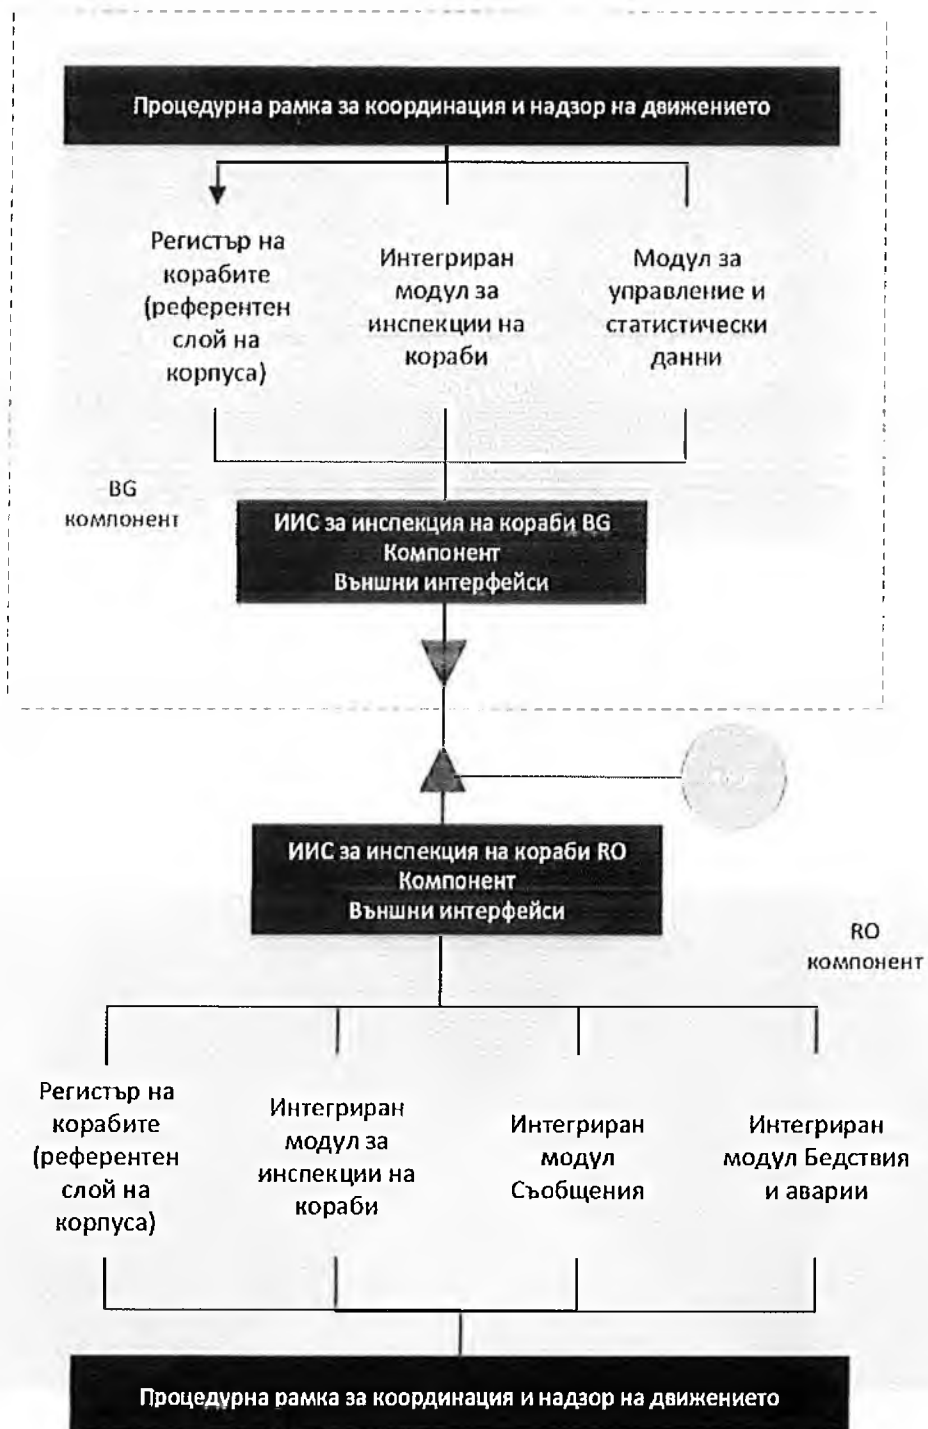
Процедурна рамка за координация и надзор на движението

Регистър на корабите (референтен слой на корпуса)

Интегриран модул за инспекции на кораби

Модул за управление и статистически данни

BG компонент

ИИС за инспекция на кораби BG Компонент Външни интерфейси

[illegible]

ИИС за инспекция на кораби RO Компонент Външни интерфейси

RO компонент

Регистър на корабите (референтен слой на корпуса)

Интегриран модул за инспекции на кораби

Интегриран модул Съобщения

Интегриран модул Бедствия и аварии

Процедурна рамка за координация и надзор на движението